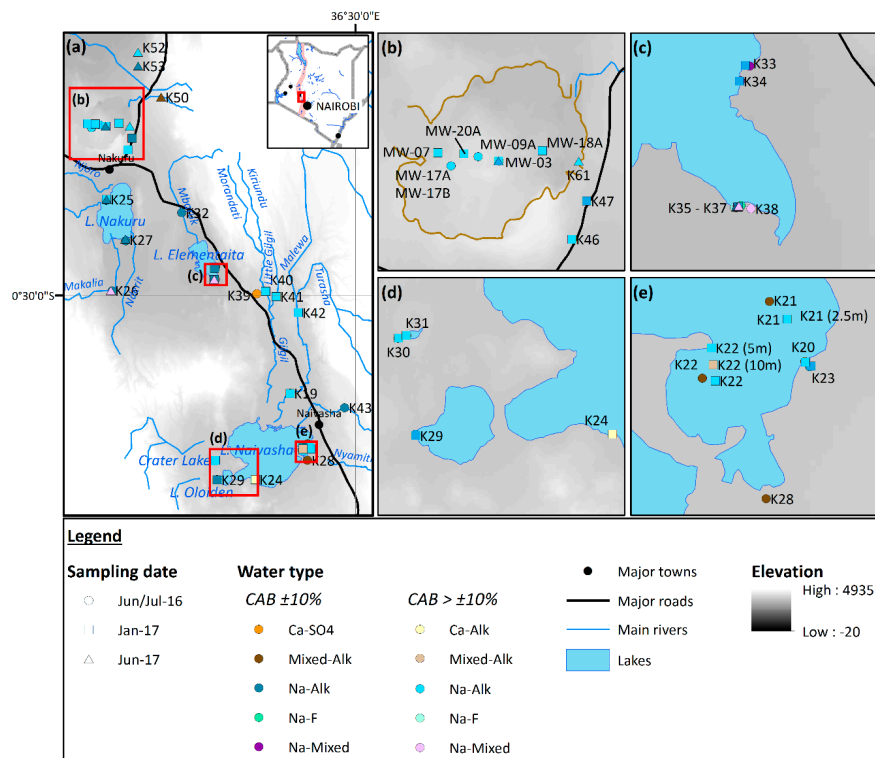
36°30'0"E

(a)
K52
K53
K50
(b)
NAIROBI
Nakuru
Njoro
L. Nakuru
K25
K32
K27
Mbaruk
Morandati
Kirundu
L. Elementaita
(c)
Little Gilgil
Malewa
Makalia
Nderit
K26
0°30'0"S
K39
K40
K41
Turasha
K42
Gilgil
K19
Naivasha
K43
(e)
(d)
L. Naivasha
Nyamiti
Crater Lake
K28
K29
K24
L. Oloiden

(b)
MW-20A
MW-07
MW-09A
MW-18A
MW-03
MW-17A
MW-17B
K61
K47
K46

(c)
K33
K34
K35 - K37
K38

(d)
K31
K30
K29
K24

(e)
K21
K21
K21 (2.5m)
K22 (5m)
K20
K22
K22 (10m)
K22
K23
K28

Legend

Sampling date
Jun/Jul-16
Jan-17
Jun-17

Water type
CAB ±10%
Ca-SO4
Mixed-Alk
Na-Alk
Na-F
Na-Mixed

CAB > ±10%
Ca-Alk
Mixed-Alk
Na-Alk
Na-F
Na-Mixed

Major towns
Major roads
Main rivers
Lakes

Elevation
High : 4935
Low : -20